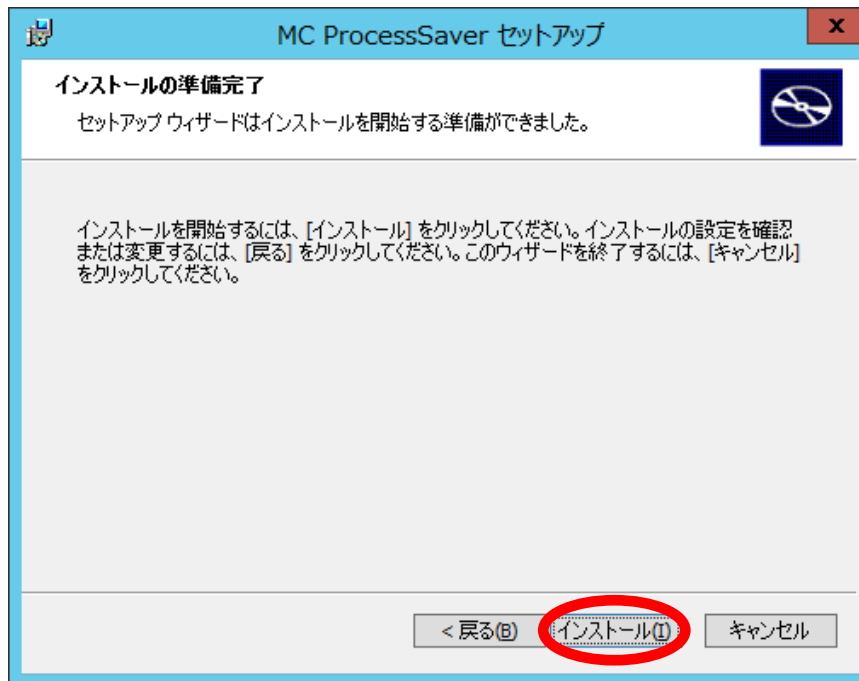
MC ProcessSaver セットアップ

x

インストールの準備完了

セットアップ ウィザードはインストールを開始する準備ができました。

インストールを開始するには、[インストール] をクリックしてください。インストールの設定を確認または変更するには、[戻る] をクリックしてください。このウィザードを終了するには、[キャンセル] をクリックしてください。

< 戻る(B)

インストール(I)

キャンセル